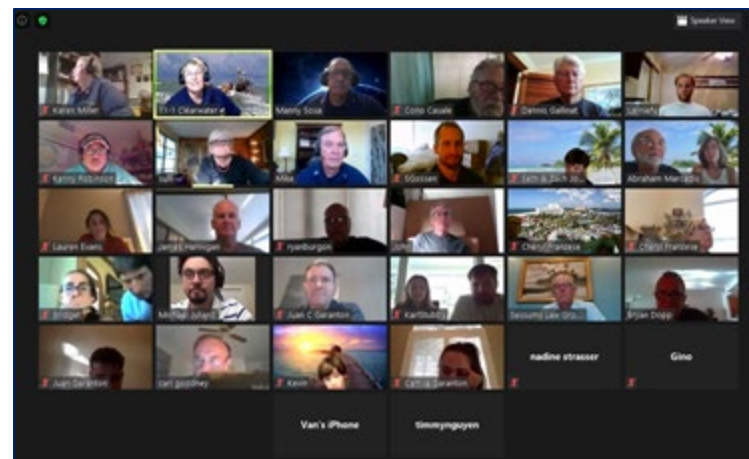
Speaker View

Karen Miller
T1-1 Clearwater
Manly Sosa
Corp Casale
Dennis Gallcat
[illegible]

Kenny Robinson
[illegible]
Mike
SGosset
Seth & Zach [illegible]
Abraham Marcano

Lauren Evans
James Hennigan
ryanburgos
John
Cheryl Franzese
Cheryl Franzese

Bridget
Michael Julian
Juan C Garanton
KariStubb
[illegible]
Brian Dopp

Juan Garanton
carl goodney
Kevin
Carl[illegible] Garanton
nadine strasser
Gino

Van's iPhone
timmynguyen